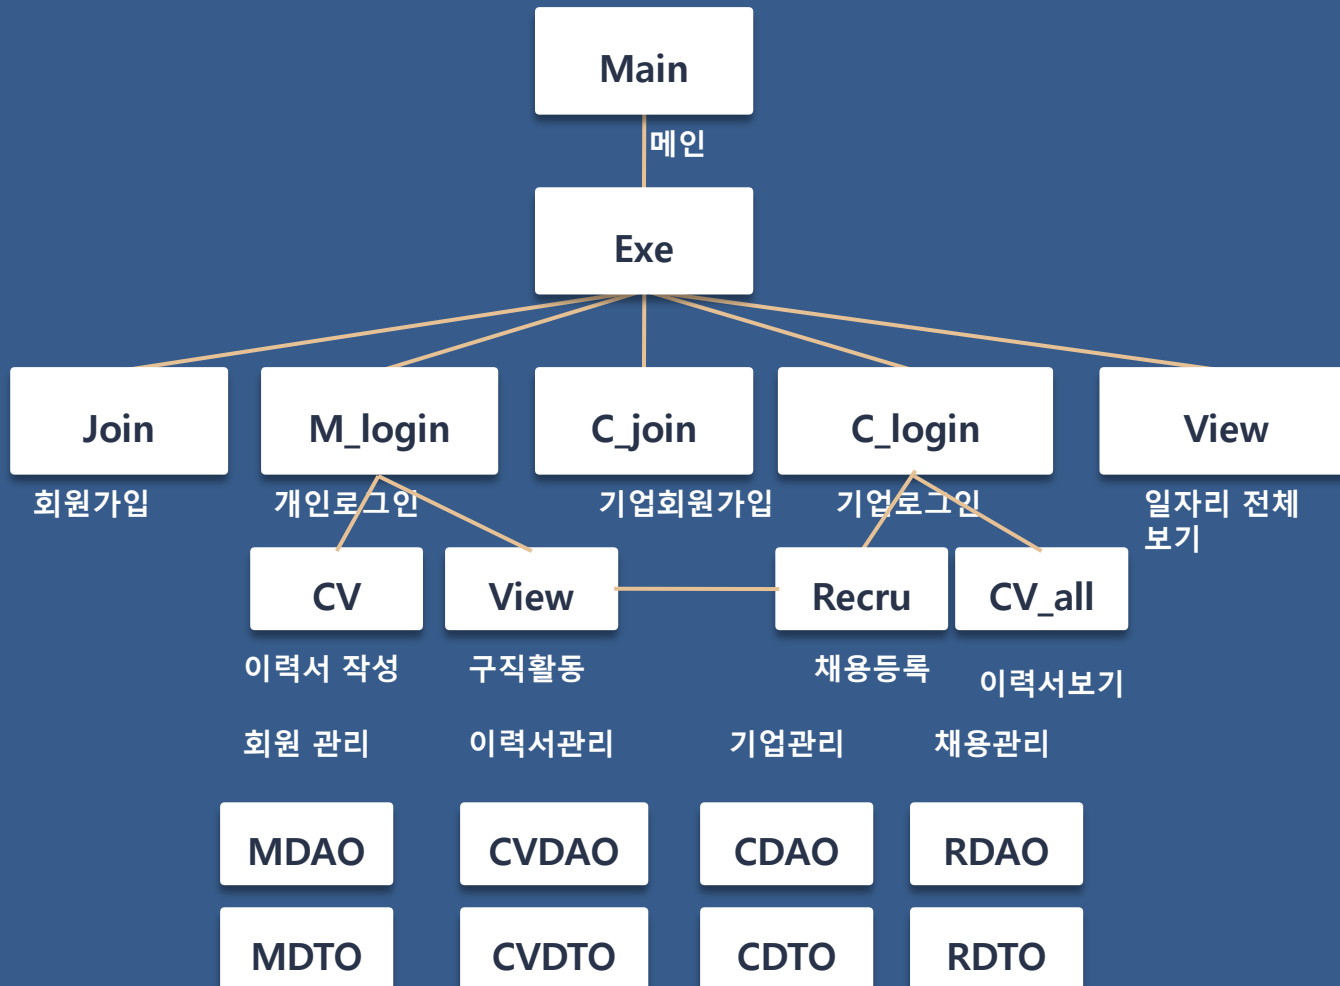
Main

메인

Exe

Join

회원가입

M_login

개인로그인

C_join

기업회원가입

C_login

기업로그인

View

일자리 전체 보기

CV

이력서 작성

View

구직활동

Recru

채용등록

CV_all

이력서보기

회원 관리

이력서관리

기업관리

채용관리

MDAO

CVDAO

CDAO

RDAO

MDTO

CVDTO

CDTO

RDTO